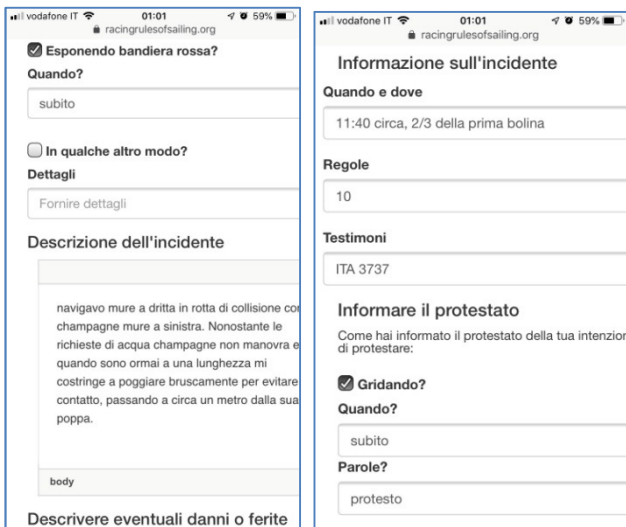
vodafone IT 01:01 59%
racingrulesofsailing.org

Esponendo bandiera rossa?
Quando?
subito

In qualche altro modo?
Dettagli
Fornire dettagli

Descrizione dell'incidente

navigavo mure a dritta in rotta di collisione co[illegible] champagne mure a sinistra. Nonostante le richieste di acqua champagne non manovra e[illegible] quando sono ormai a una lunghezza mi costringe a poggiare bruscamente per evitare contatto, passando a circa un metro dalla sua poppa.

body

Descrivere eventuali danni o ferite

vodafone IT 01:01 59%
racingrulesofsailing.org

Informazione sull'incidente
Quando e dove
11:40 circa, 2/3 della prima bolina

Regole
10

Testimoni
ITA 3737

Informare il protestato
Come hai informato il protestato della tua intenzio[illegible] di protestare:

Gridando?
Quando?
subito
Parole?
protesto